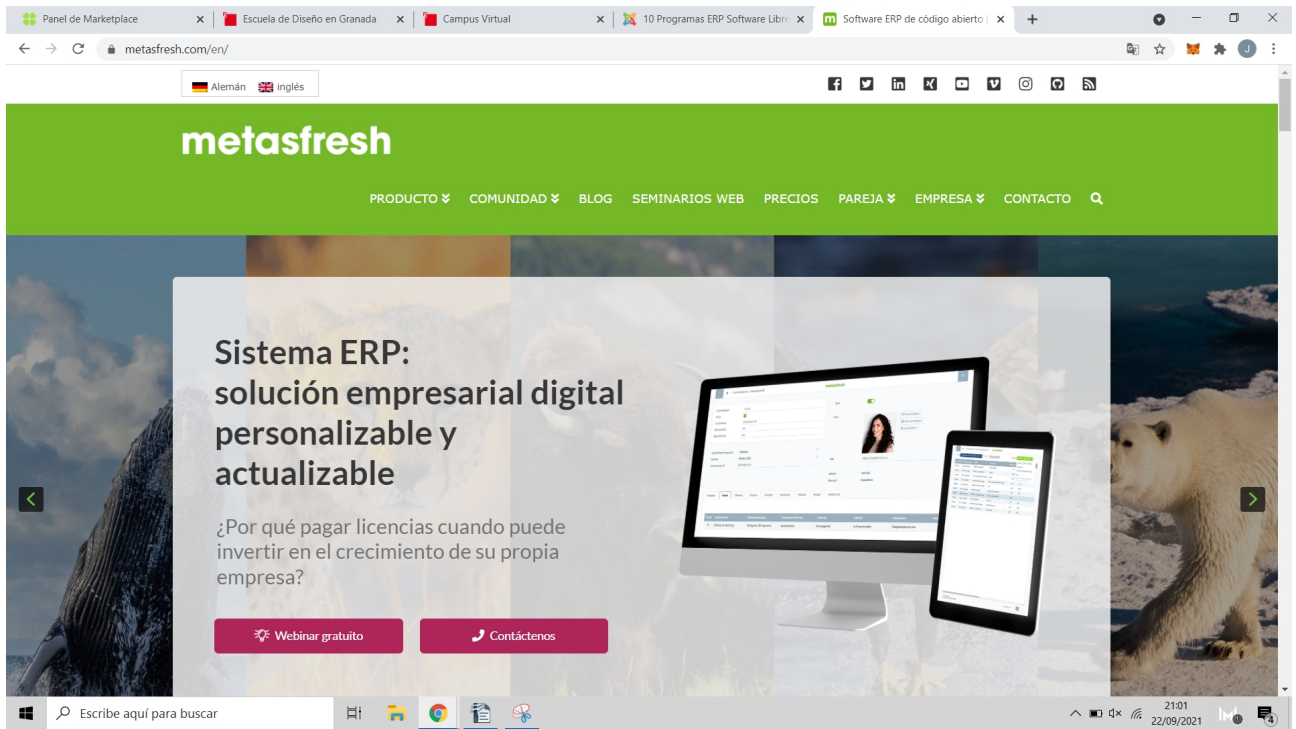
Panel de Marketplace × Escuela de Diseño en Granada × Campus Virtual × 10 Programas ERP Software Libre × Software ERP de código abierto × +

metasfresh.com/en/

Alemán inglés

metasfresh

PRODUCTO COMUNIDAD BLOG SEMINARIOS WEB PRECIOS PAREJA EMPRESA CONTACTO

Sistema ERP:
solución empresarial digital personalizable y actualizable

¿Por qué pagar licencias cuando puede invertir en el crecimiento de su propia empresa?

Webinar gratuito

Contáctenos

Escribe aquí para buscar

21:01
22/09/2021